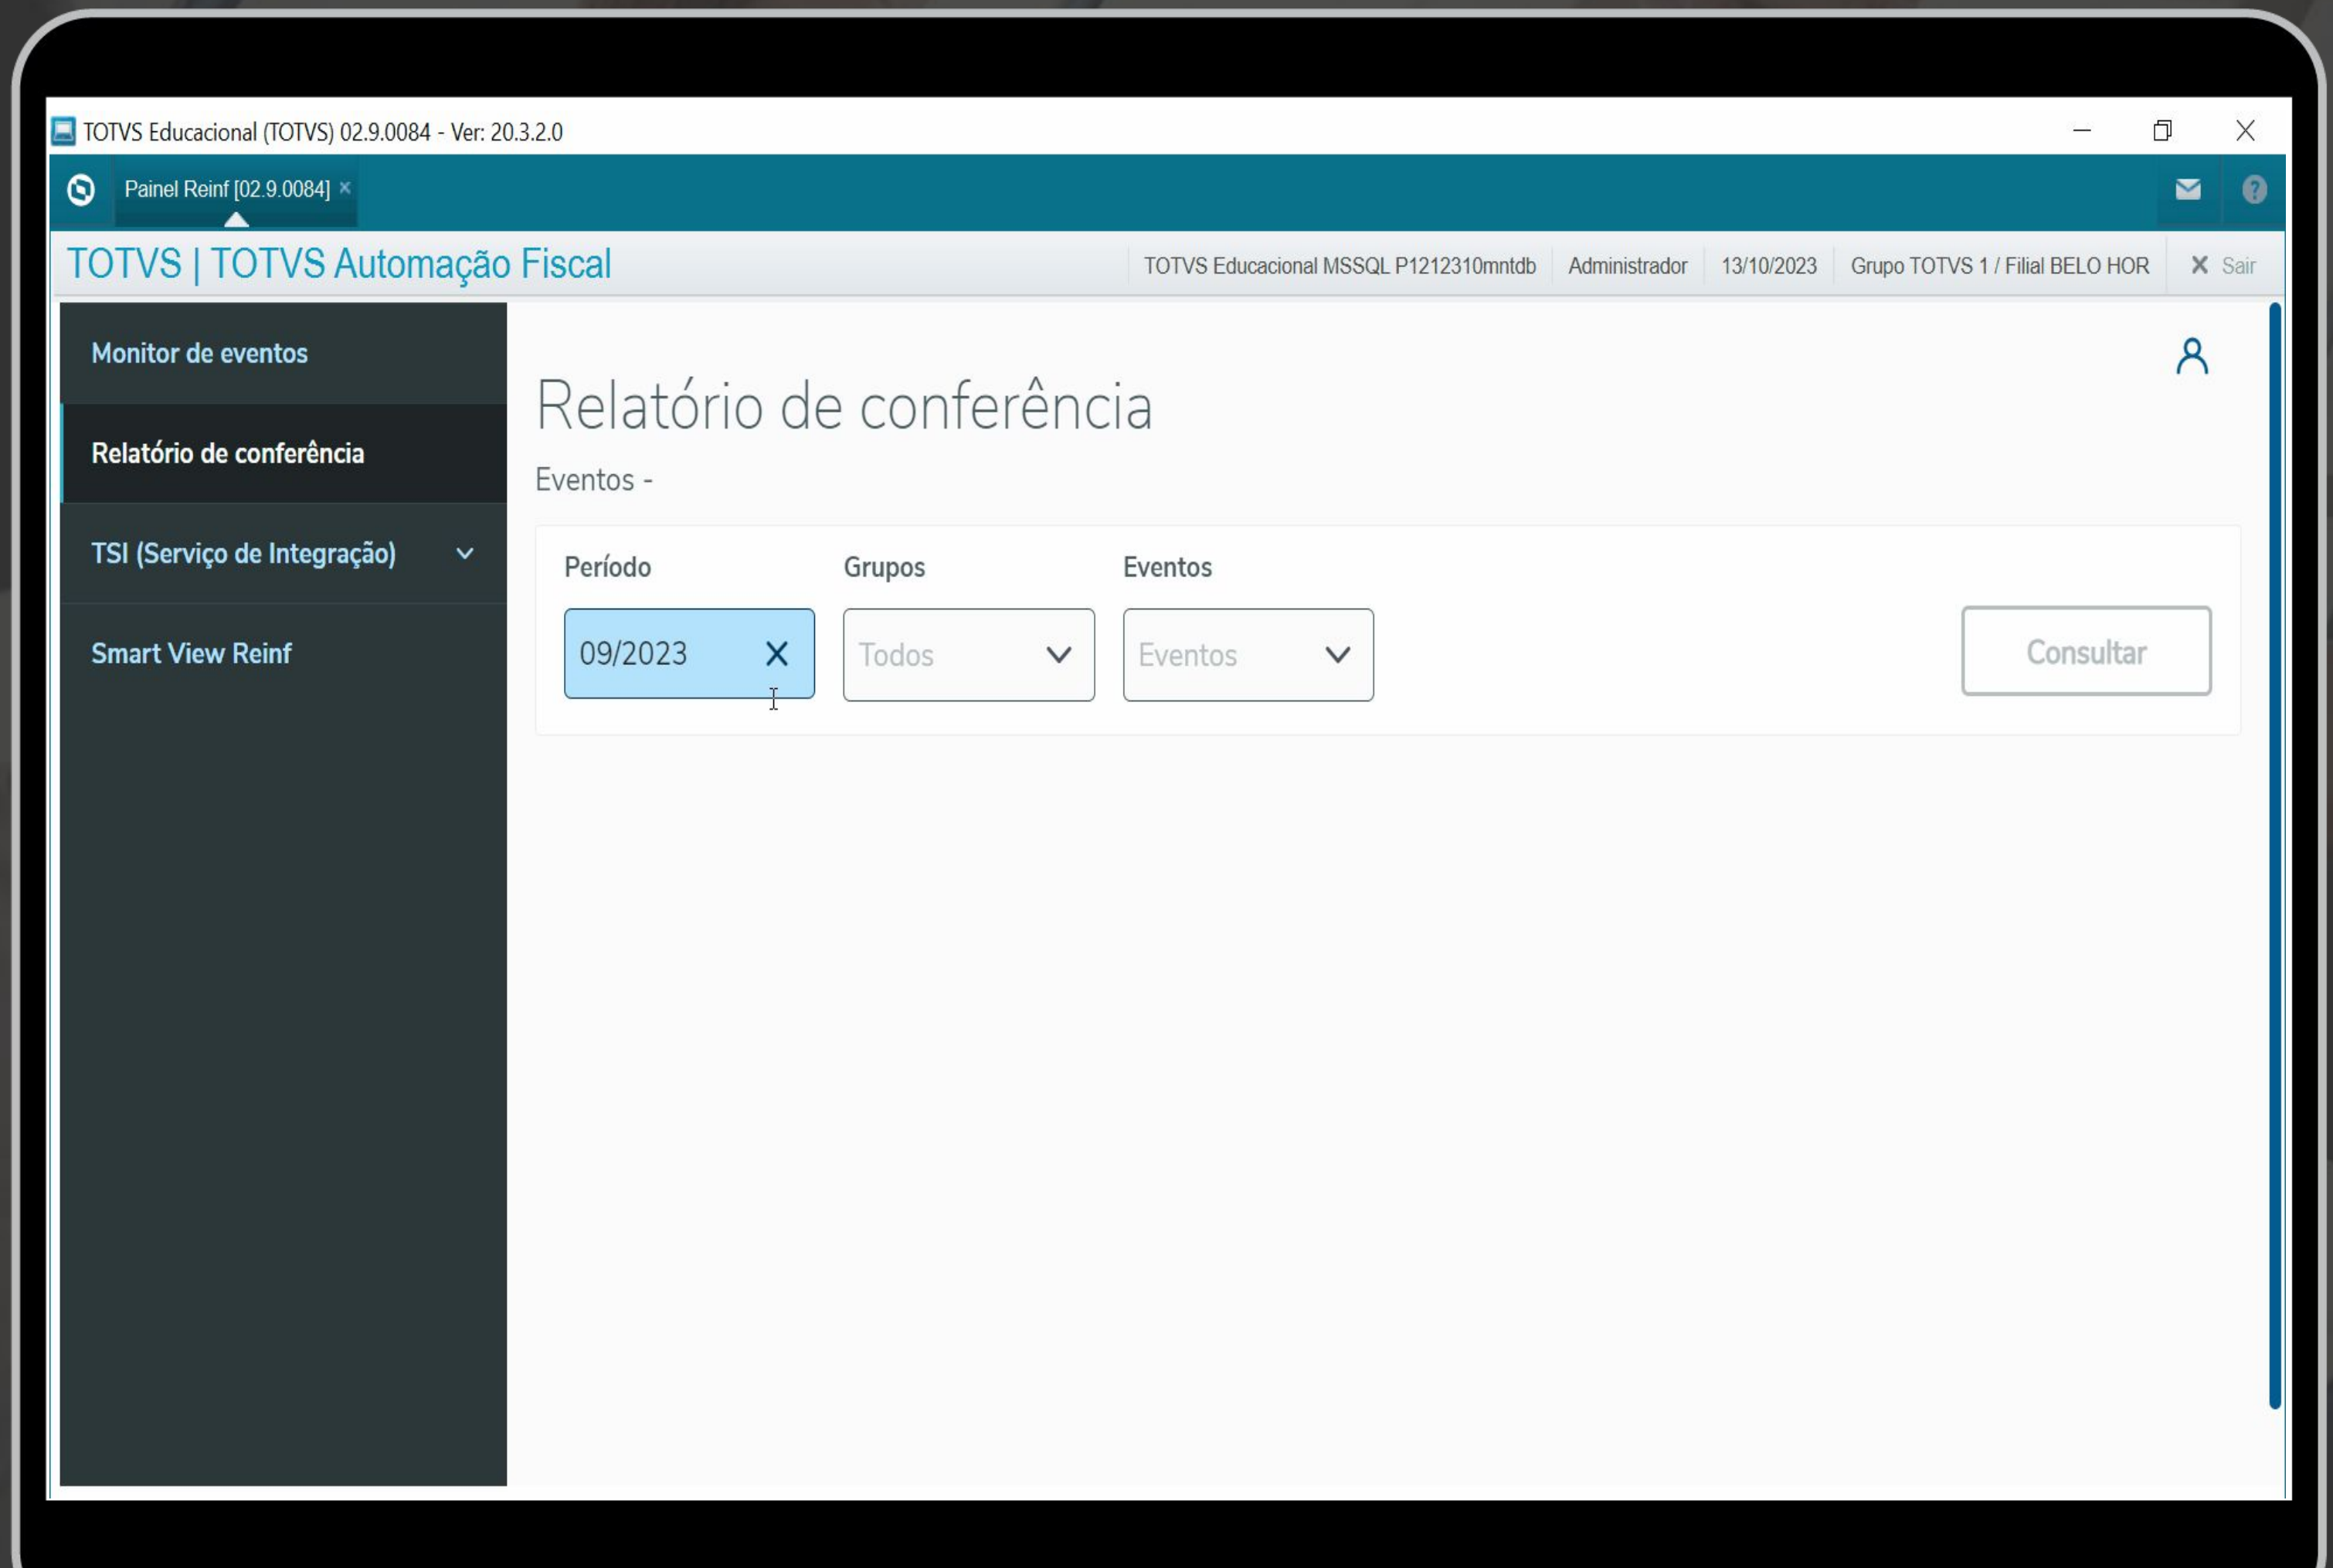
TOTVS Educacional (TOTVS) 02.9.0084 - Ver: 20.3.2.0

Painel Reinf [02.9.0084] ×

TOTVS | TOTVS Automação Fiscal

TOTVS Educacional MSSQL P1212310mntdb | Administrador | 13/10/2023 | Grupo TOTVS 1 / Filial BELO HOR | Sair

Monitor de eventos

Relatório de conferência

TSI (Serviço de Integração)

Smart View Reinf

Relatório de conferência

Eventos -

Período

09/2023

Grupos

Todos

Eventos

Eventos

Consultar